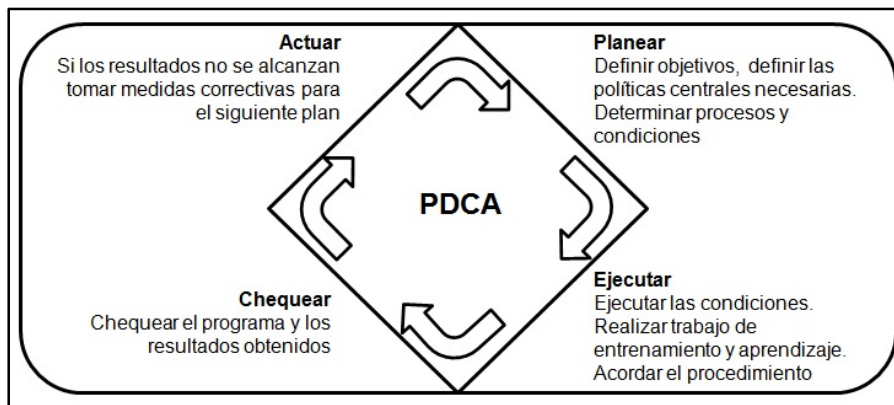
Actuar
Si los resultados no se alcanzan tomar medidas correctivas para el siguiente plan

Planear
Definir objetivos, definir las políticas centrales necesarias. Determinar procesos y condiciones

PDCA

Chequear
Chequear el programa y los resultados obtenidos

Ejecutar
Ejecutar las condiciones. Realizar trabajo de entrenamiento y aprendizaje. Acordar el procedimiento